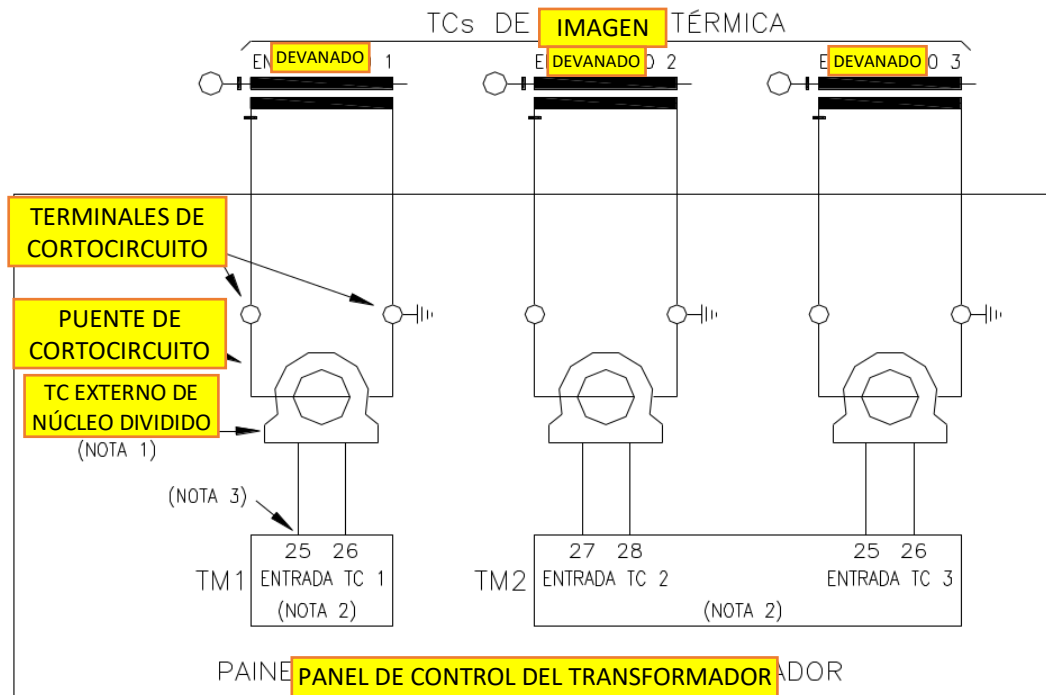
TCs DE IMAGEN TÉRMICA

EN DEVANADO 1

E DEVANADO 2

E DEVANADO 3

TERMINALES DE CORTOCIRCUITO

PUENTE DE CORTOCIRCUITO

TC EXTERNO DE NÚCLEO DIVIDIDO

(NOTA 1)

(NOTA 3)

TM1

25 26

ENTRADA TC 1

(NOTA 2)

TM2

27 28

ENTRADA TC 2

25 26

ENTRADA TC 3

(NOTA 2)

PAINE PANEL DE CONTROL DEL TRANSFORMADOR ADOR